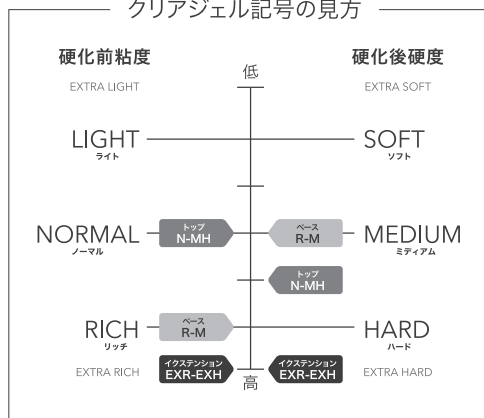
クリアジェル記号の見方

硬化前粘度

EXTRA LIGHT

LIGHT
ライト

NORMAL
ノーマル

RICH
リッチ

EXTRA RICH

低

高

硬化後硬度

EXTRA SOFT

SOFT
ソフト

MEDIUM
ミディアム

HARD
ハード

EXTRA HARD

トップ
N-MH

ベース
R-M

トップ
N-MH

ベース
R-M

イクステンション
EXR-EXH

イクステンション
EXR-EXH